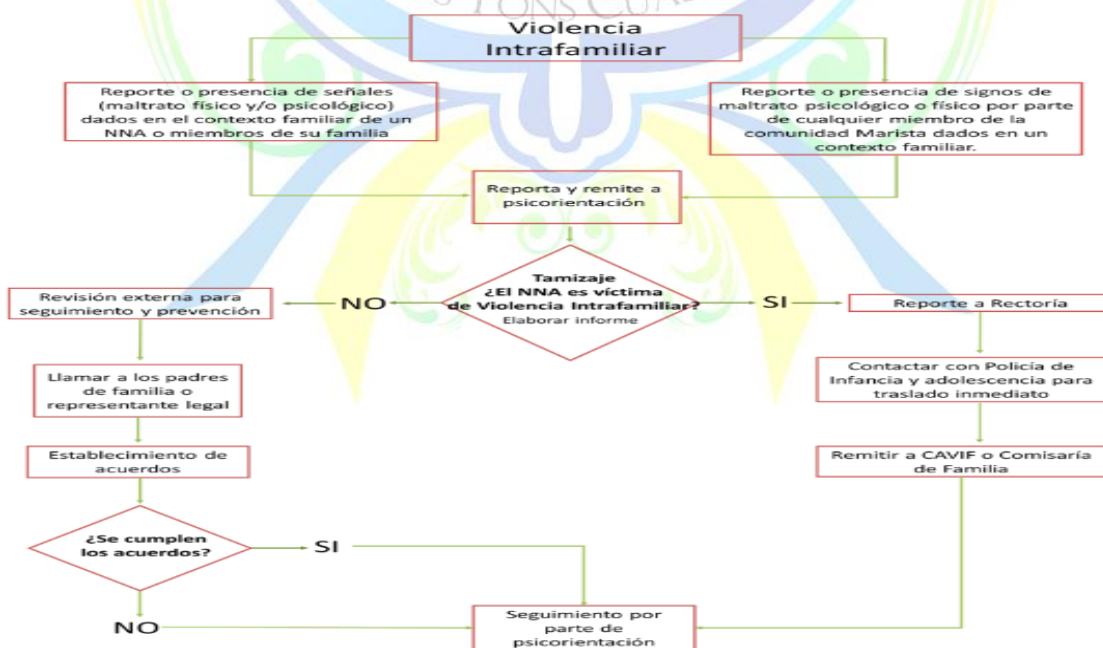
Violencia Intrafamiliar

Reporte o presencia de señales (maltrato físico y/o psicológico) dados en el contexto familiar de un NNA o miembros de su familia

Reporte o presencia de signos de maltrato psicológico o físico por parte de cualquier miembro de la comunidad Marista dados en un contexto familiar.

Reporta y remite a psicorientación

Tamizaje
¿El NNA es víctima de Violencia Intrafamiliar?
Elaborar informe

NO

SI

Revisión externa para seguimiento y prevención

Reporte a Rectoría

Llamar a los padres de familia o representante legal

Contactar con Policía de Infancia y adolescencia para traslado inmediato

Establecimiento de acuerdos

Remitir a CAVIF o Comisaría de Familia

¿Se cumplen los acuerdos?

SI

NO

Seguimiento por parte de psicorientación